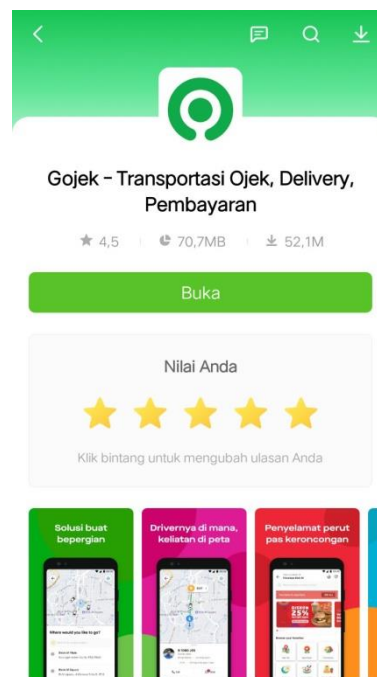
Gojek - Transportasi Ojek, Delivery, Pembayaran

4,5 | 70,7MB | 52,1M

Buka

Nilai Anda

Klik bintang untuk mengubah ulasan Anda

Solusi buat bepergian

Drivernya di mana, keliatan di peta

Penyelamat perut pas keroncongan

Where would you like to go?

25%